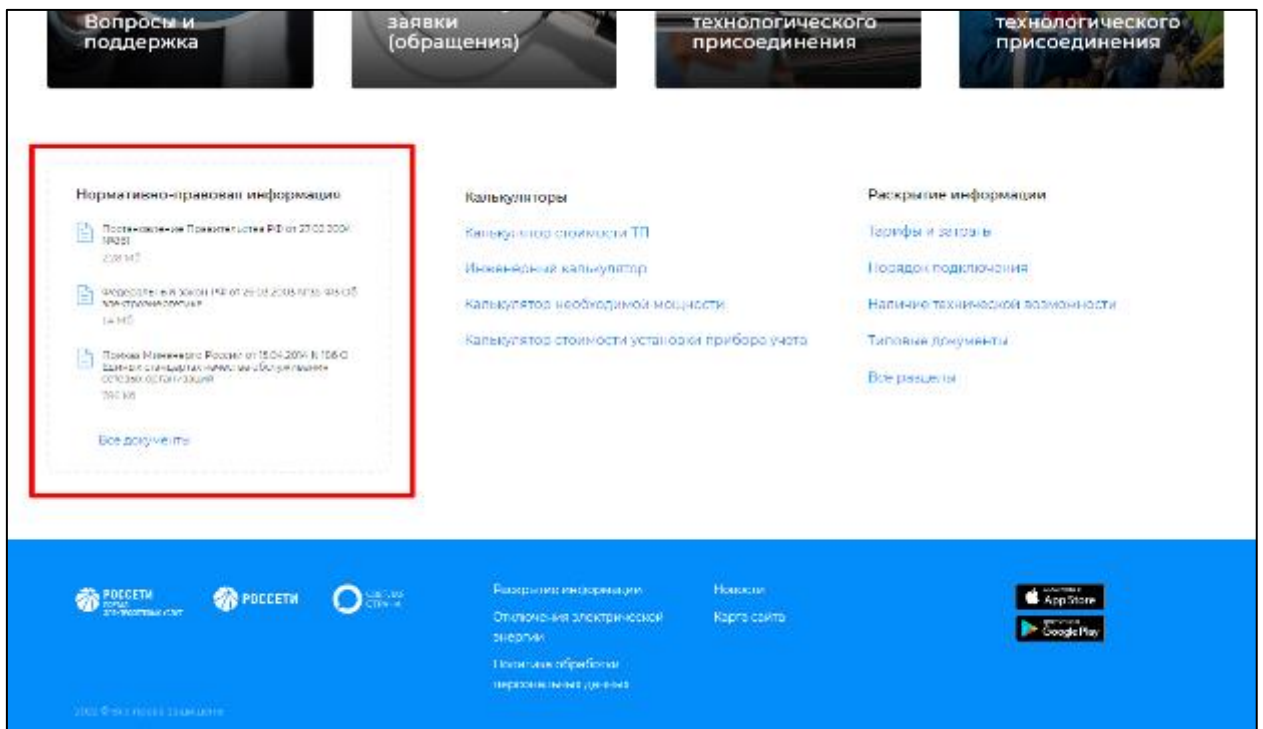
Вопросы и поддержка

заявки (обращения)

технологического присоединения

технологического присоединения

Нормативно-правовая информация

Постановление Правительства РФ от 27.02.2004 №861
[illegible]

Федеральный закон РФ от 26.03.2003 №35-ФЗ «Об электроэнергетике»
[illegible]

Приказ Минэнерго России от 15.04.2014 N 186 О Единых стандартах качества обслуживания сетевыми организациями
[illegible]

Все документы

Калькуляторы

Калькулятор стоимости ТП

Инженерный калькулятор

Калькулятор необходимой мощности

Калькулятор стоимости установки прибора учета

Раскрытие информации

Тарифы и затраты

Порядок подключения

Наличие технической возможности

Типовые документы

Все разделы

РОССЕТИ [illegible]

РОССЕТИ

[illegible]

Раскрытие информации

Отключения электрической энергии

Политика обработки персональных данных

Новости

Карта сайта

App Store

Google Play

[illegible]